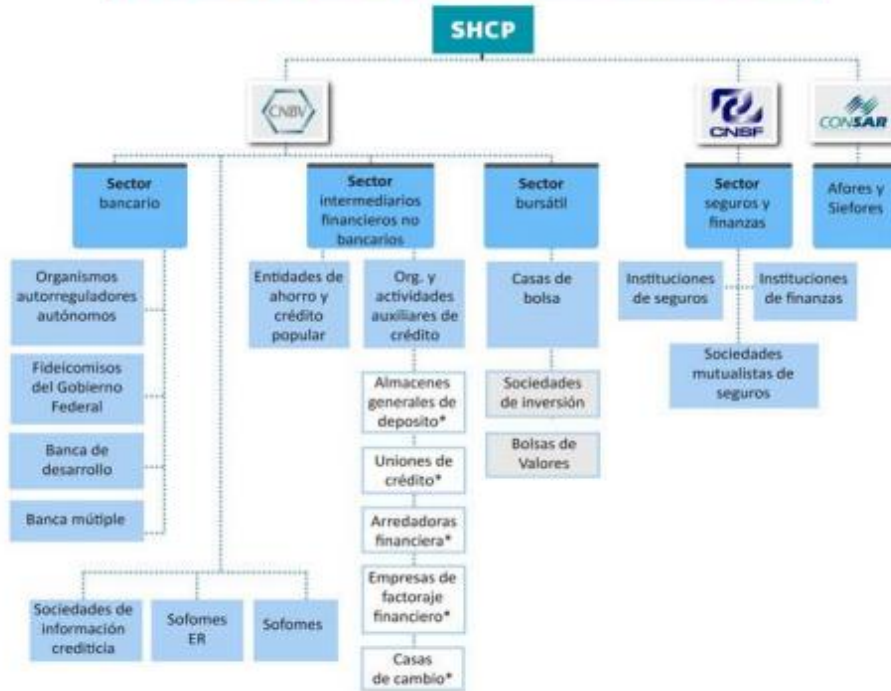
SHCP

CNBV

CNSF

CONSAR

Sector bancario

Sector intermediarios financieros no bancarios

Sector bursátil

Sector seguros y finanzas

Afores y Siefores

Organismos autorreguladores autónomos

Fideicomisos del Gobierno Federal

Banca de desarrollo

Banca mútiple

Entidades de ahorro y crédito popular

Org. y actividades auxiliares de crédito

Almacenes generales de deposito*

Uniones de crédito*

Arredadoras financiera*

Empresas de factoraje financiero*

Casas de cambio*

Casas de bolsa

Sociedades de inversión

Bolsas de Valores

Instituciones de seguros

Instituciones de finanzas

Sociedades mutualistas de seguros

Sociedades de información crediticia

Sofomes ER

Sofomes